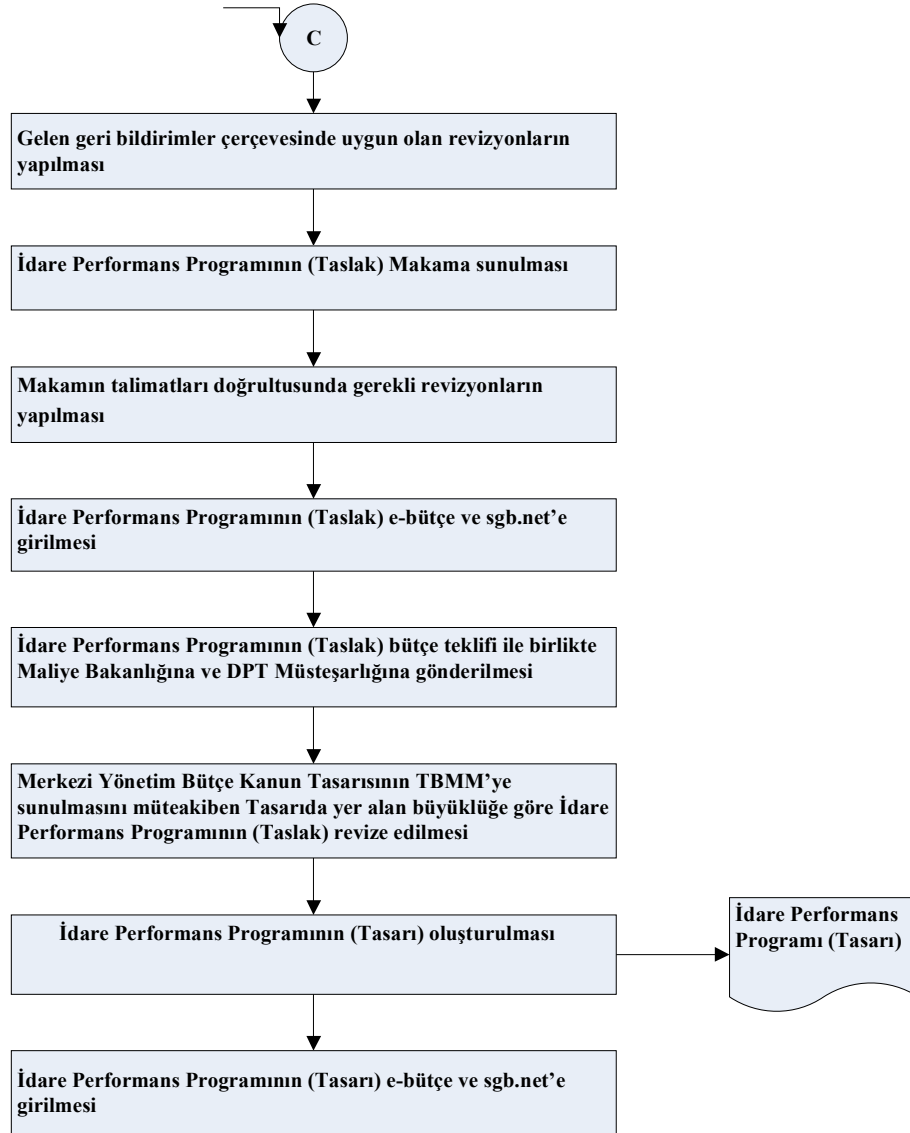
C

Gelen geri bildirimler çerçevesinde uygun olan revizyonların yapılması

İdare Performans Programının (Taslak) Makama sunulması

Makamın talimatları doğrultusunda gerekli revizyonların yapılması

İdare Performans Programının (Taslak) e-bütçe ve sgb.net'e girilmesi

İdare Performans Programının (Taslak) bütçe teklifi ile birlikte Maliye Bakanlığına ve DPT Müsteşarlığına gönderilmesi

Merkezi Yönetim Bütçe Kanun Tasarısının TBMM'ye sunulmasını müteakiben Tasarıda yer alan büyüklüğe göre İdare Performans Programının (Taslak) revize edilmesi

İdare Performans Programının (Tasarı) oluşturulması

İdare Performans Programı (Tasarı)

İdare Performans Programının (Tasarı) e-bütçe ve sgb.net'e girilmesi